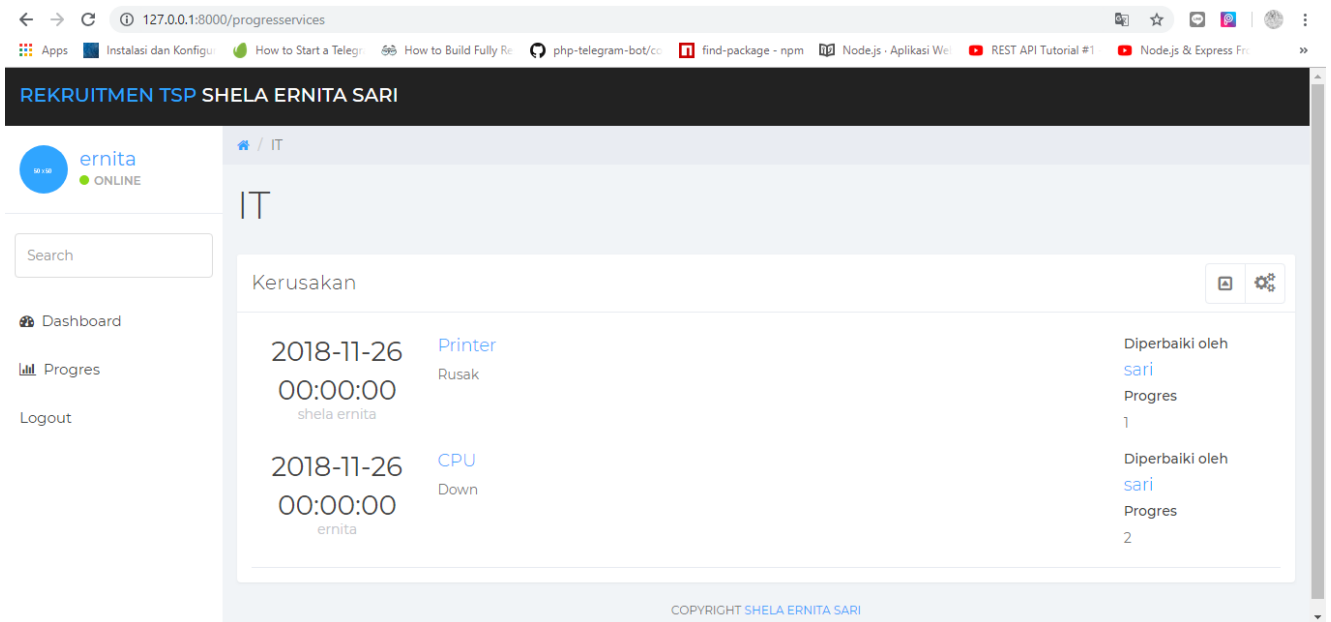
127.0.0.1:8000/progresservices

Apps Instalasi dan Konfigu How to Start a Telegr How to Build Fully Re php-telegram-bot/cc find-package - npm Node.js - Aplikasi We REST API Tutorial #1 Node.js & Express Fr »

REKRUITMEN TSP SHELA ERNITA SARI

60 x 60
ernita
ONLINE

Search

Dashboard

Progres

Logout

/ IT

IT

Kerusakan

2018-11-26 00:00:00
shela ernita

Printer
Rusak

Diperbaiki oleh
sari
Progres
1

2018-11-26 00:00:00
ernita

CPU
Down

Diperbaiki oleh
sari
Progres
2

COPYRIGHT SHELA ERNITA SARI